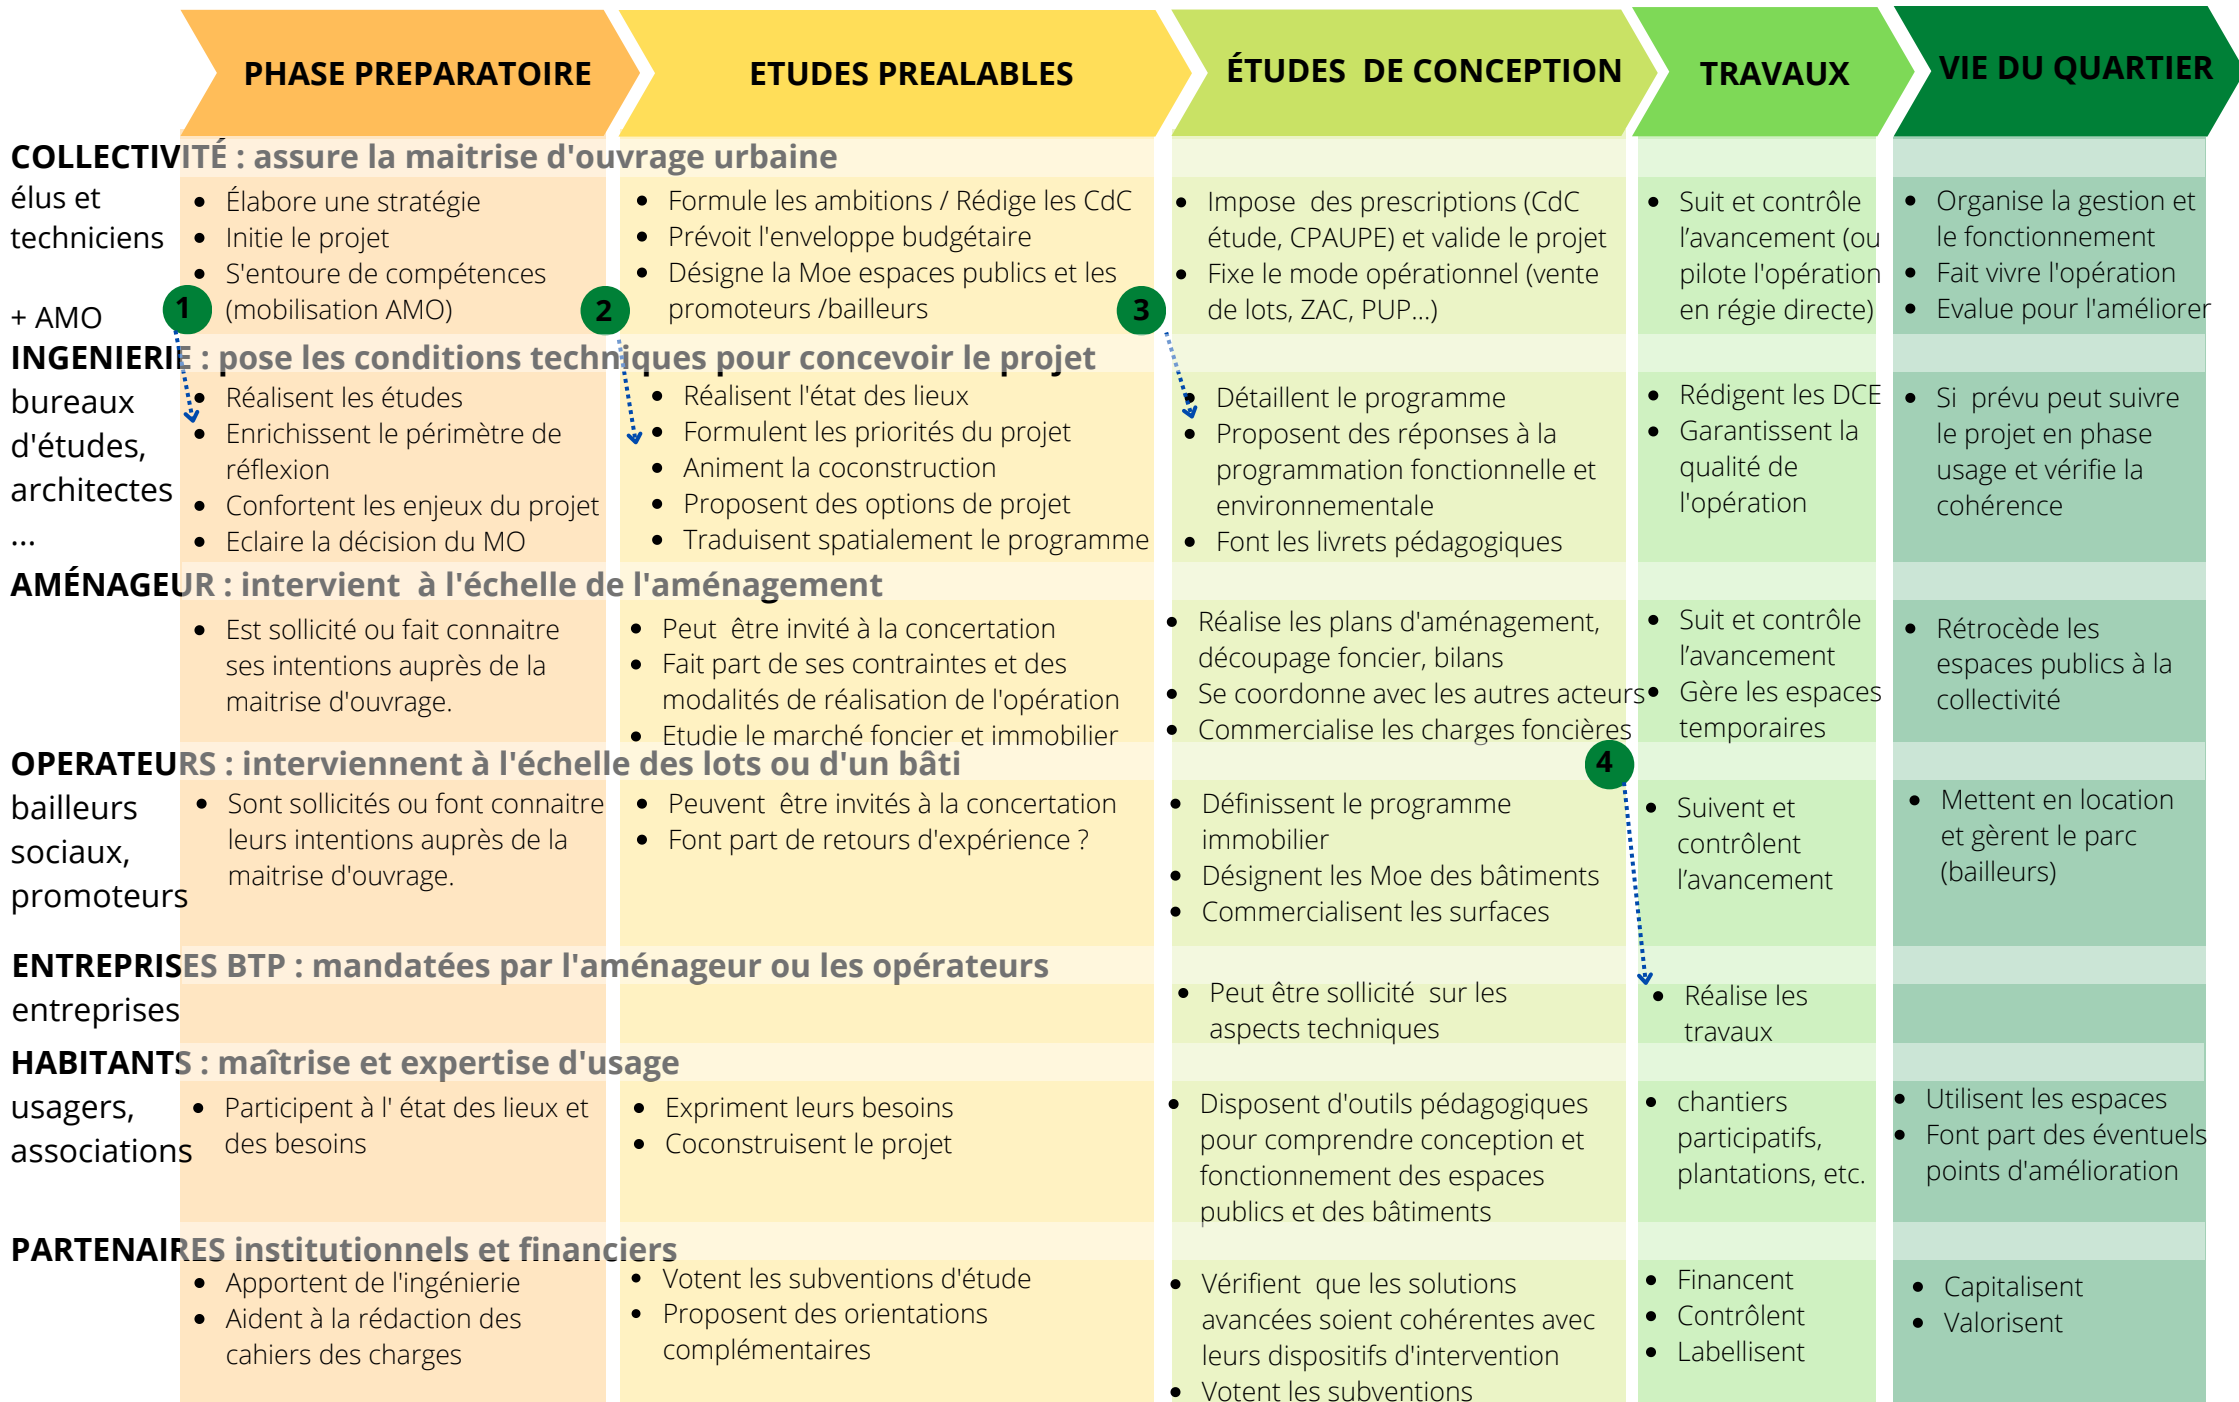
PHASE PREPARATOIRE | ETUDES PREALABLES | ÉTUDES DE CONCEPTION | TRAVAUX | VIE DU QUARTIER

COLLECTIVITÉ : assure la maitrise d'ouvrage urbaine

élus et techniciens

+ AMO

- Élabore une stratégie
- Initie le projet
- S'entoure de compétences (mobilisation AMO)

1

- Formule les ambitions / Rédige les CdC
- Prévoit l'enveloppe budgétaire
- Désigne la Moe espaces publics et les promoteurs /bailleurs

2

- Impose des prescriptions (CdC étude, CPAUPE) et valide le projet
- Fixe le mode opérationnel (vente de lots, ZAC, PUP...)

3

- Suit et contrôle l'avancement (ou pilote l'opération en régie directe)

- Organise la gestion et le fonctionnement
- Fait vivre l'opération
- Evalue pour l'améliorer

INGENIERIE : pose les conditions techniques pour concevoir le projet

bureaux d'études, architectes ...

- Réalisent les études
- Enrichissent le périmètre de réflexion
- Confortent les enjeux du projet
- Eclaire la décision du MO

- Réalisent l'état des lieux
- Formulent les priorités du projet
- Animent la coconstruction
- Proposent des options de projet
- Traduisent spatialement le programme

- Détaillent le programme
- Proposent des réponses à la programmation fonctionnelle et environnementale
- Font les livrets pédagogiques

- Rédigent les DCE
- Garantissent la qualité de l'opération

- Si prévu peut suivre le projet en phase usage et vérifie la cohérence

AMÉNAGEUR : intervient à l'échelle de l'aménagement

- Est sollicité ou fait connaitre ses intentions auprès de la maitrise d'ouvrage.

- Peut être invité à la concertation
- Fait part de ses contraintes et des modalités de réalisation de l'opération
- Etudie le marché foncier et immobilier

- Réalise les plans d'aménagement, découpage foncier, bilans
- Se coordonne avec les autres acteurs
- Commercialise les charges foncières

- Suit et contrôle l'avancement
- Gère les espaces temporaires

- Rétrocède les espaces publics à la collectivité

OPERATEURS : interviennent à l'échelle des lots ou d'un bâti

bailleurs sociaux, promoteurs

- Sont sollicités ou font connaitre leurs intentions auprès de la maitrise d'ouvrage.

- Peuvent être invités à la concertation
- Font part de retours d'expérience ?

- Définissent le programme immobilier
- Désignent les Moe des bâtiments
- Commercialisent les surfaces

4

- Suivent et contrôlent l'avancement

- Mettent en location et gèrent le parc (bailleurs)

ENTREPRISES BTP : mandatées par l'aménageur ou les opérateurs

entreprises

- Peut être sollicité sur les aspects techniques

- Réalise les travaux

HABITANTS : maîtrise et expertise d'usage

usagers, associations

- Participent à l' état des lieux et des besoins

- Expriment leurs besoins
- Coconstruisent le projet

- Disposent d'outils pédagogiques pour comprendre conception et fonctionnement des espaces publics et des bâtiments

- chantiers participatifs, plantations, etc.

- Utilisent les espaces
- Font part des éventuels points d'amélioration

PARTENAIRES institutionnels et financiers

- Apportent de l'ingénierie
- Aident à la rédaction des cahiers des charges

- Votent les subventions d'étude
- Proposent des orientations complémentaires

- Vérifient que les solutions avancées soient cohérentes avec leurs dispositifs d'intervention
- Votent les subventions

- Financent
- Contrôlent
- Labellisent

- Capitalisent
- Valorisent